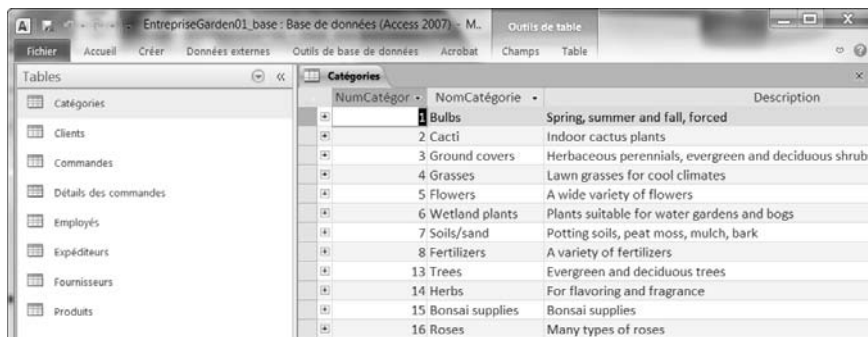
EntrepriseGarden01_base : Base de données (Access 2007) - M... Outils de table

Fichier Accueil Créer Données externes Outils de base de données Acrobat Champs Table

Tables

Catégories
Clients
Commandes
Détails des commandes
Employés
Expéditeurs
Fournisseurs
Produits

Catégories

| NumCatégor | NomCatégorie | Description |
|---|---|---|
| 1 | Bulbs | Spring, summer and fall, forced |
| 2 | Cacti | Indoor cactus plants |
| 3 | Ground covers | Herbaceous perennials, evergreen and deciduous shrub |
| 4 | Grasses | Lawn grasses for cool climates |
| 5 | Flowers | A wide variety of flowers |
| 6 | Wetland plants | Plants suitable for water gardens and bogs |
| 7 | Soils/sand | Potting soils, peat moss, mulch, bark |
| 8 | Fertilizers | A variety of fertilizers |
| 13 | Trees | Evergreen and deciduous trees |
| 14 | Herbs | For flavoring and fragrance |
| 15 | Bonsai supplies | Bonsai supplies |
| 16 | Roses | Many types of roses |